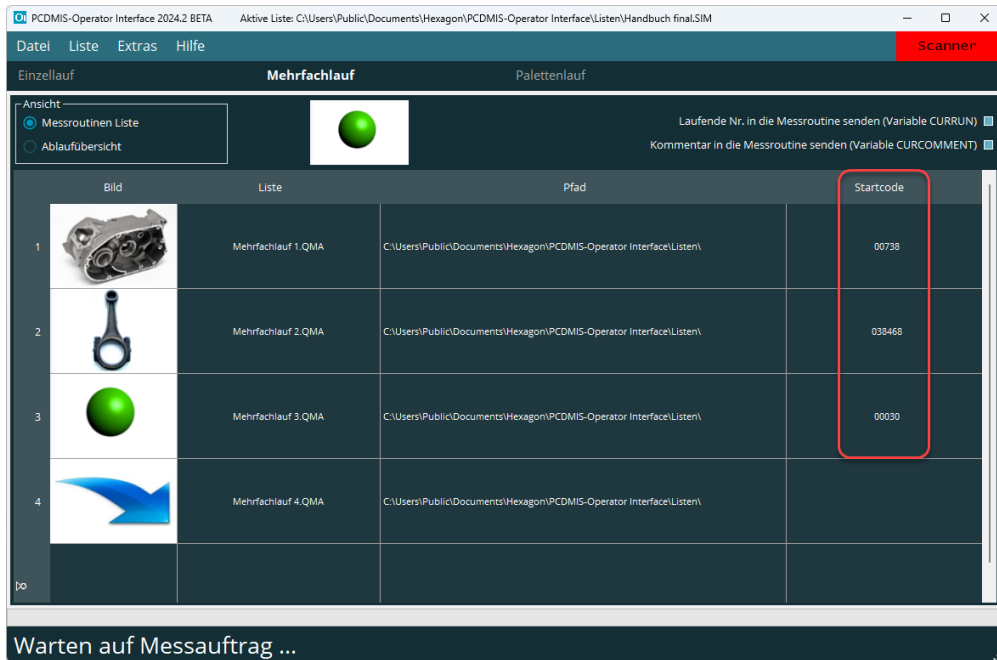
OI PCDMIS-Operator Interface 2024.2 BETA Aktive Liste: C:\Users\Public\Documents\Hexagon\PCDMIS-Operator Interface\Listen\Handbuch final.SIM

Datei Liste Extras Hilfe

Scanner

Einzellauf Mehrfachlauf Palettenlauf

Ansicht
Messroutinen Liste
Ablaufübersicht

Laufende Nr. in die Messroutine senden (Variable CURRUN)
Kommentar in die Messroutine senden (Variable CURCOMMENT)

| | Bild | Liste | Pfad | Startcode |
|---|---|---|---|---|
| 1 | | Mehrfachlauf 1.QMA | C:\Users\Public\Documents\Hexagon\PCDMIS-Operator Interface\Listen\ | 00738 |
| 2 | | Mehrfachlauf 2.QMA | C:\Users\Public\Documents\Hexagon\PCDMIS-Operator Interface\Listen\ | 038468 |
| 3 | | Mehrfachlauf 3.QMA | C:\Users\Public\Documents\Hexagon\PCDMIS-Operator Interface\Listen\ | 00030 |
| 4 | | Mehrfachlauf 4.QMA | C:\Users\Public\Documents\Hexagon\PCDMIS-Operator Interface\Listen\ | |

Warten auf Messauftrag ...